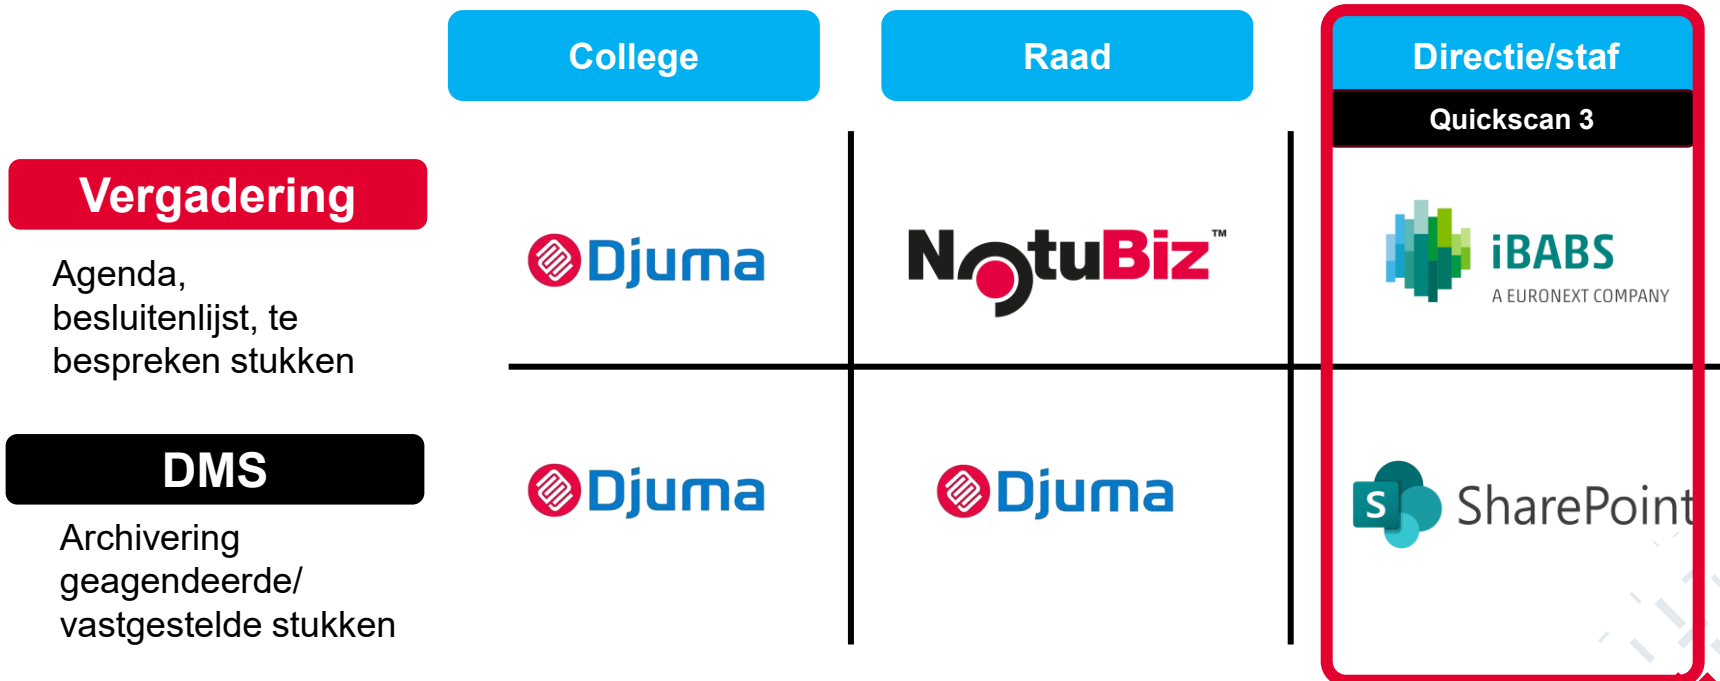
College

Raad

Directie/staf

Quickscan 3

Vergadering

Agenda, besluitenlijst, te bespreken stukken

Djuma

NotuBiz™

iBABS
A EURONEXT COMPANY

DMS

Archivering geagendeerde/ vastgestelde stukken

Djuma

Djuma

S SharePoint